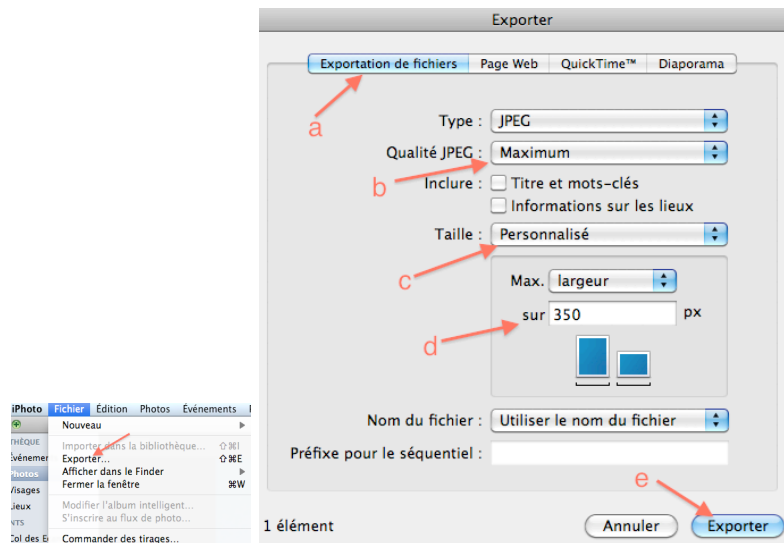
iPhoto Fichier Édition Photos Événements

Nouveau

THÈQUE
Événemen
Photos
Visages
Lieux
NTS
Col des É

Importer dans la bibliothèque... ⇧⌘I
Exporter... ⇧⌘E
Afficher dans le Finder
Fermer la fenêtre ⌘W

Modifier l'album intelligent...
S'inscrire au flux de photo...

Commander des tirages...

Exporter

Exportation de fichiers | Page Web | QuickTime™ | Diaporama

a

Type : JPEG

Qualité JPEG : Maximum

b

Inclure : Titre et mots-clés
Informations sur les lieux

Taille : Personnalisé

c

Max. largeur

sur 350 px

d

Nom du fichier : Utiliser le nom du fichier

Préfixe pour le séquentiel :

e

1 élément

Annuler Exporter